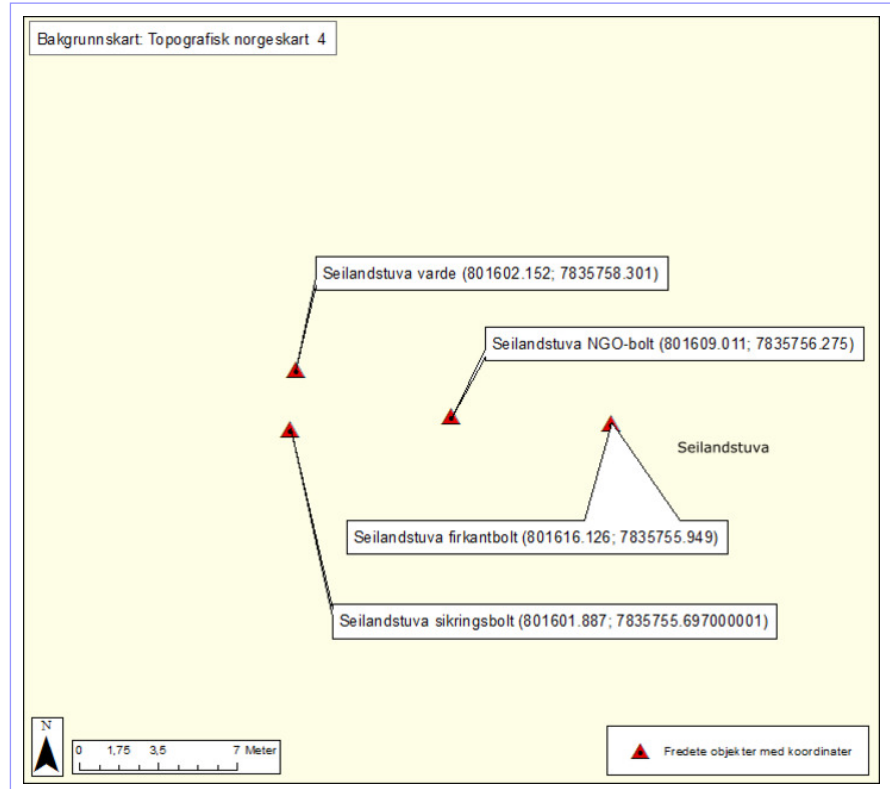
Bakgrunnskart: Topografisk norgeskart 4

Seilandstuva varde (801602.152; 7835758.301)

Seilandstuva NGO-bolt (801609.011; 7835756.275)

Seilandstuva

Seilandstuva firkantbolt (801616.126; 7835755.949)

Seilandstuva sikringsbolt (801601.887; 7835755.697000001)

N

0 1,75 3,5 7 Meter

Fredete objekter med koordinater